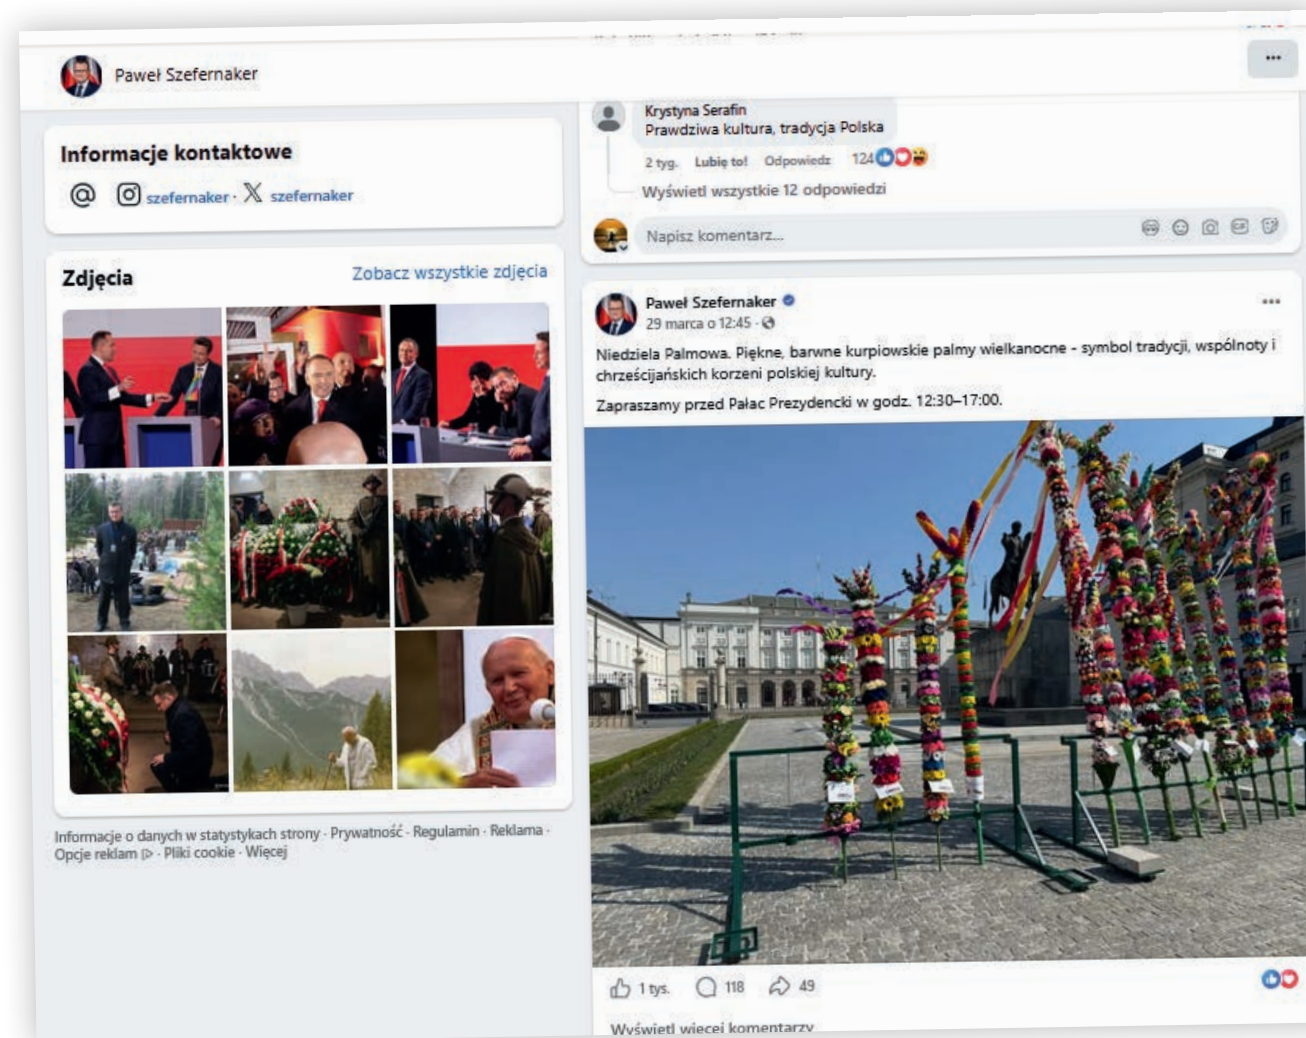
Paweł Szefernaker

...

Informacje kontaktowe

@ szefernaker · szefernaker

Zdjęcia

Zobacz wszystkie zdjęcia

Informacje o danych w statystykach strony · Prywatność · Regulamin · Reklama · Opcje reklam · Pliki cookie · Więcej

Krystyna Serafin
Prawdziwa kultura, tradycja Polska

2 tyg. Lubię to! Odpowiedz 124

Wyświetl wszystkie 12 odpowiedzi

Napisz komentarz...

Paweł Szefernaker
29 marca o 12:45 ·

...

Niedziela Palmowa. Piękne, barwne kurpiowskie palmy wielkanocne - symbol tradycji, wspólnoty i chrześcijańskich korzeni polskiej kultury.

Zapraszamy przed Pałac Prezydencki w godz. 12:30–17:00.

1 tys. 118 49

Wyświetl więcej komentarzy